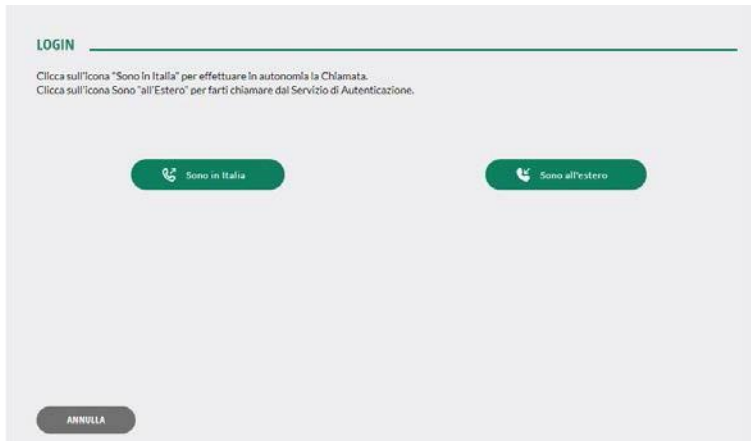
LOGIN

Clicca sull'icona "Sono in Italia" per effettuare in autonomia la Chiamata.
Clicca sull'icona Sono "all'Estero" per farti chiamare dal Servizio di Autenticazione.

Sono in Italia

Sono all'estero

ANNULLA